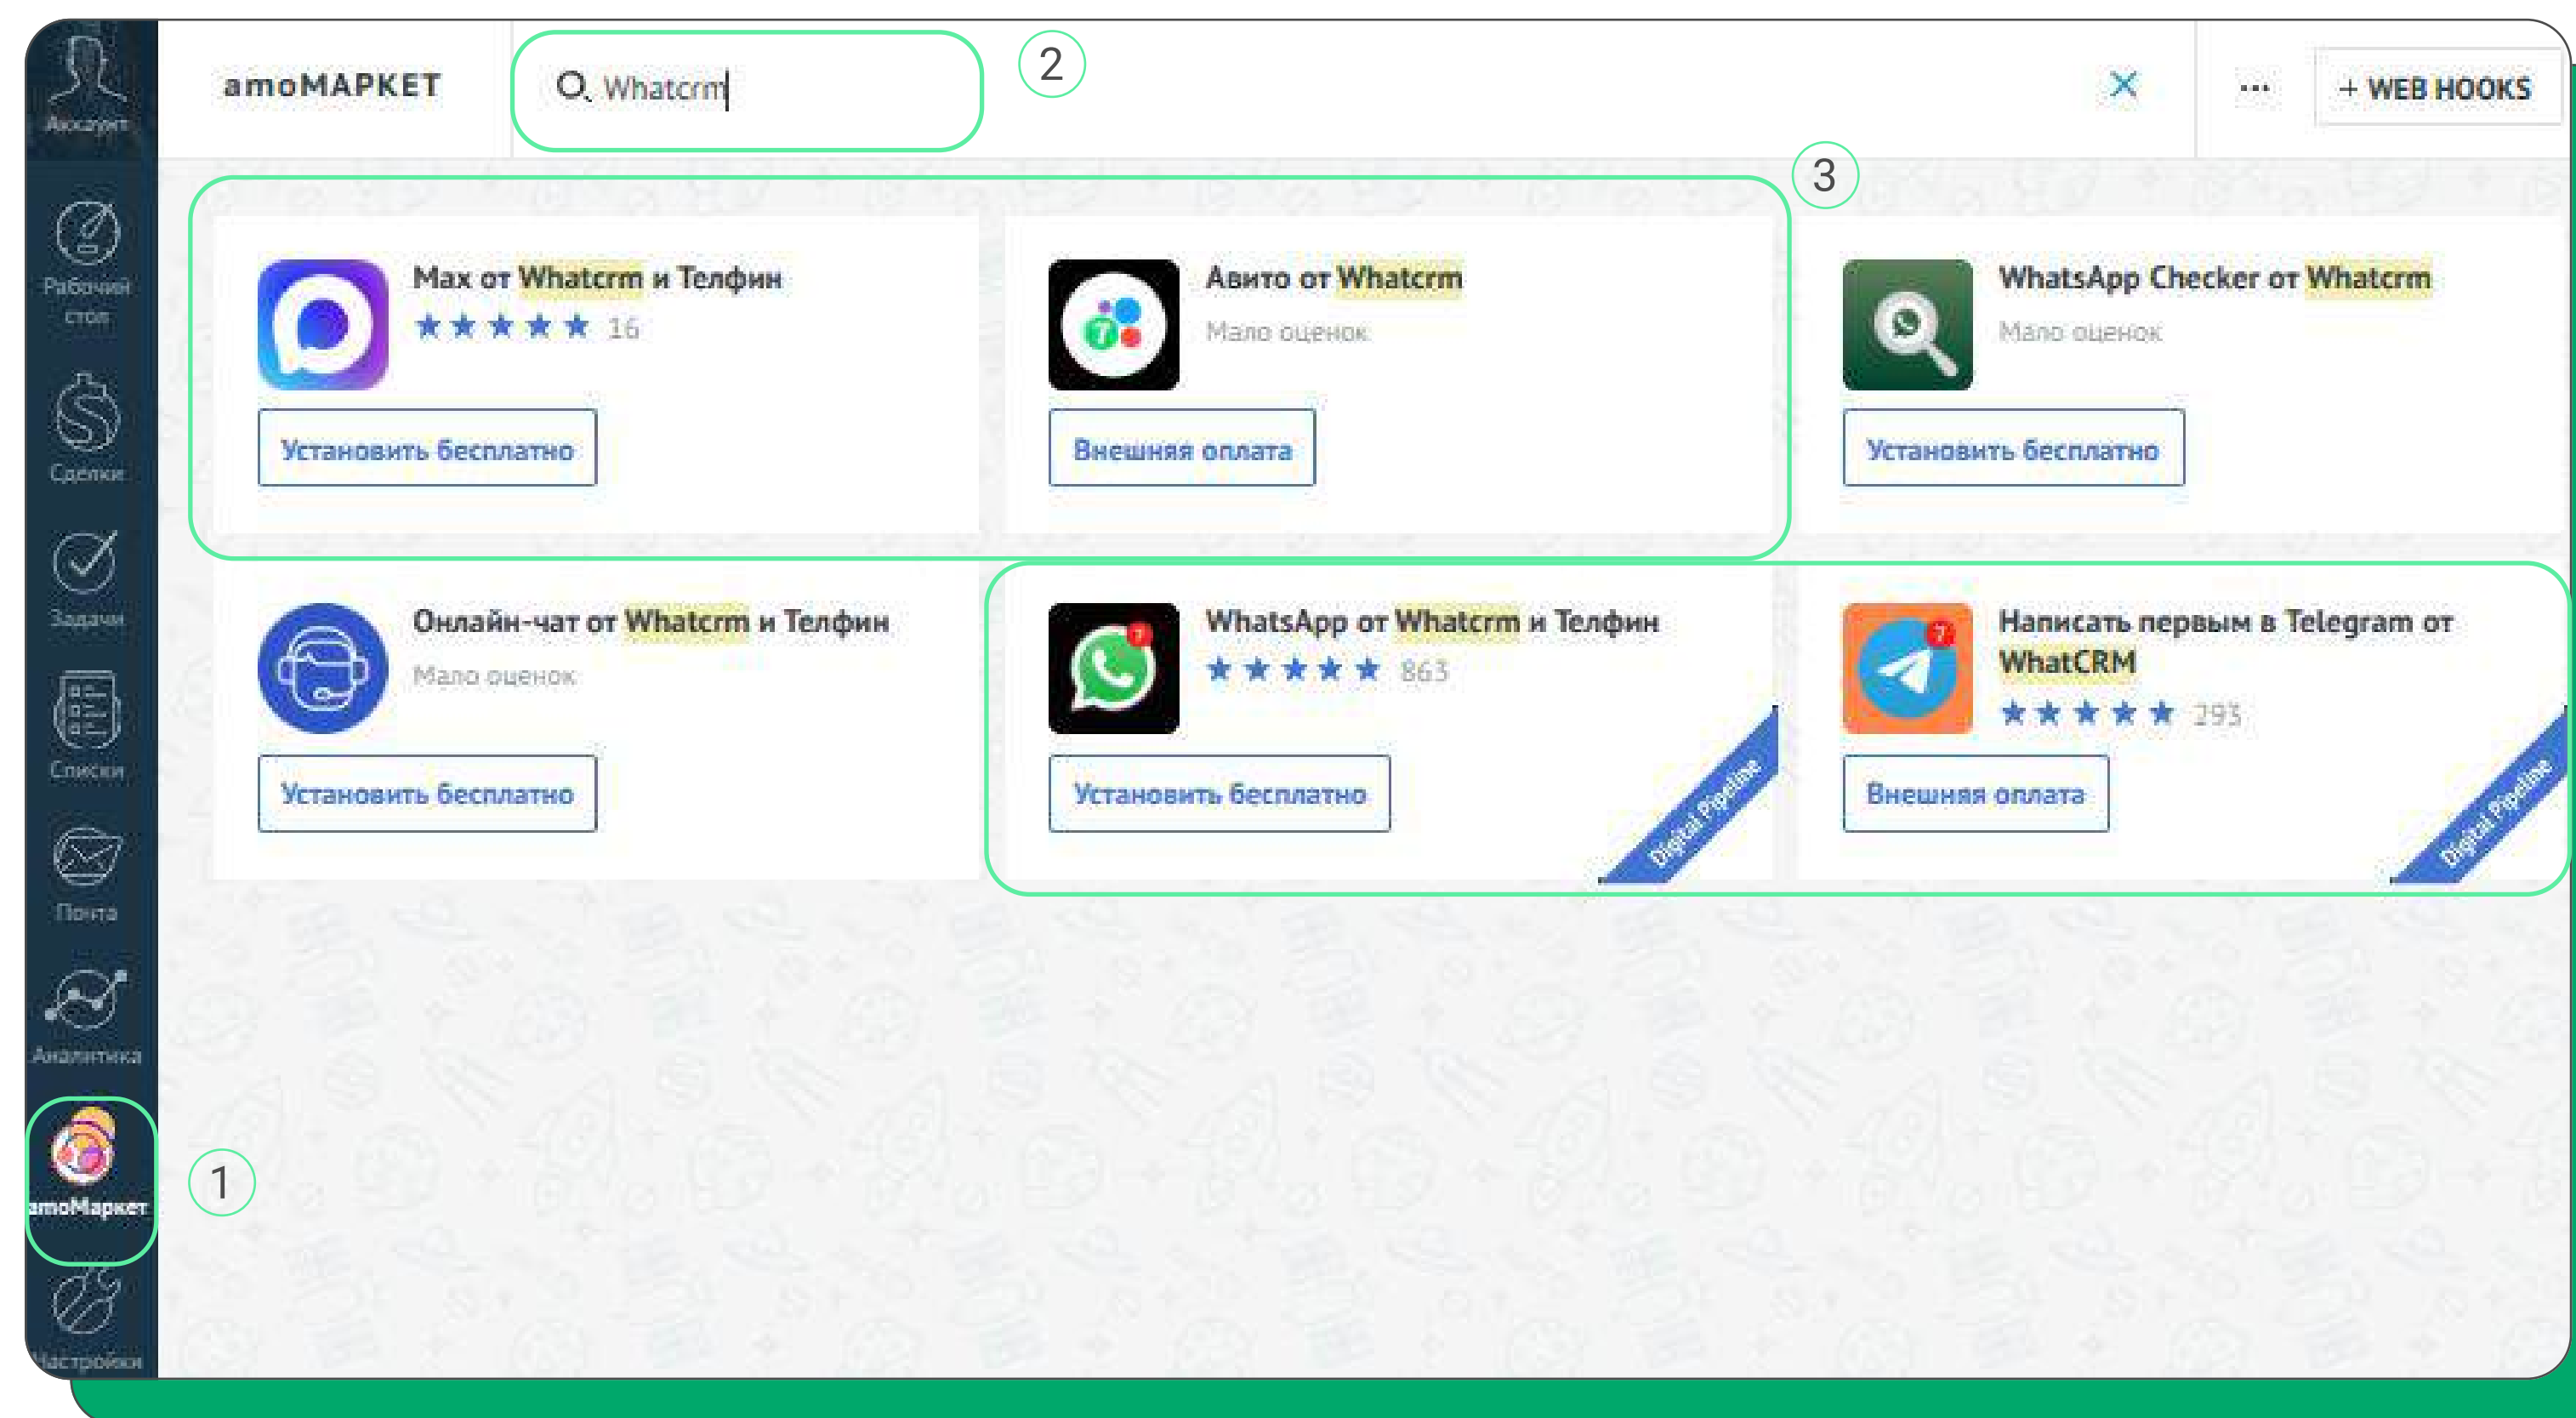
Аккаунт

Рабочий стол

Сделки

Задачи

Списки

Почта

Аналитика

amoМаркет

Настройки

amoМАРКЕТ

Whatcrm

2

×

···

+ WEB HOOKS

3

Max от Whatcrm и Телфин
★★★★★ 16
Установить бесплатно

Авито от Whatcrm
Мало оценок
Внешняя оплата

WhatsApp Checker от Whatcrm
Мало оценок
Установить бесплатно

Онлайн-чат от Whatcrm и Телфин
Мало оценок
Установить бесплатно

WhatsApp от Whatcrm и Телфин
★★★★★ 863
Установить бесплатно
Digital Pipeline

Написать первым в Telegram от WhatCRM
★★★★★ 293
Внешняя оплата
Digital Pipeline

1